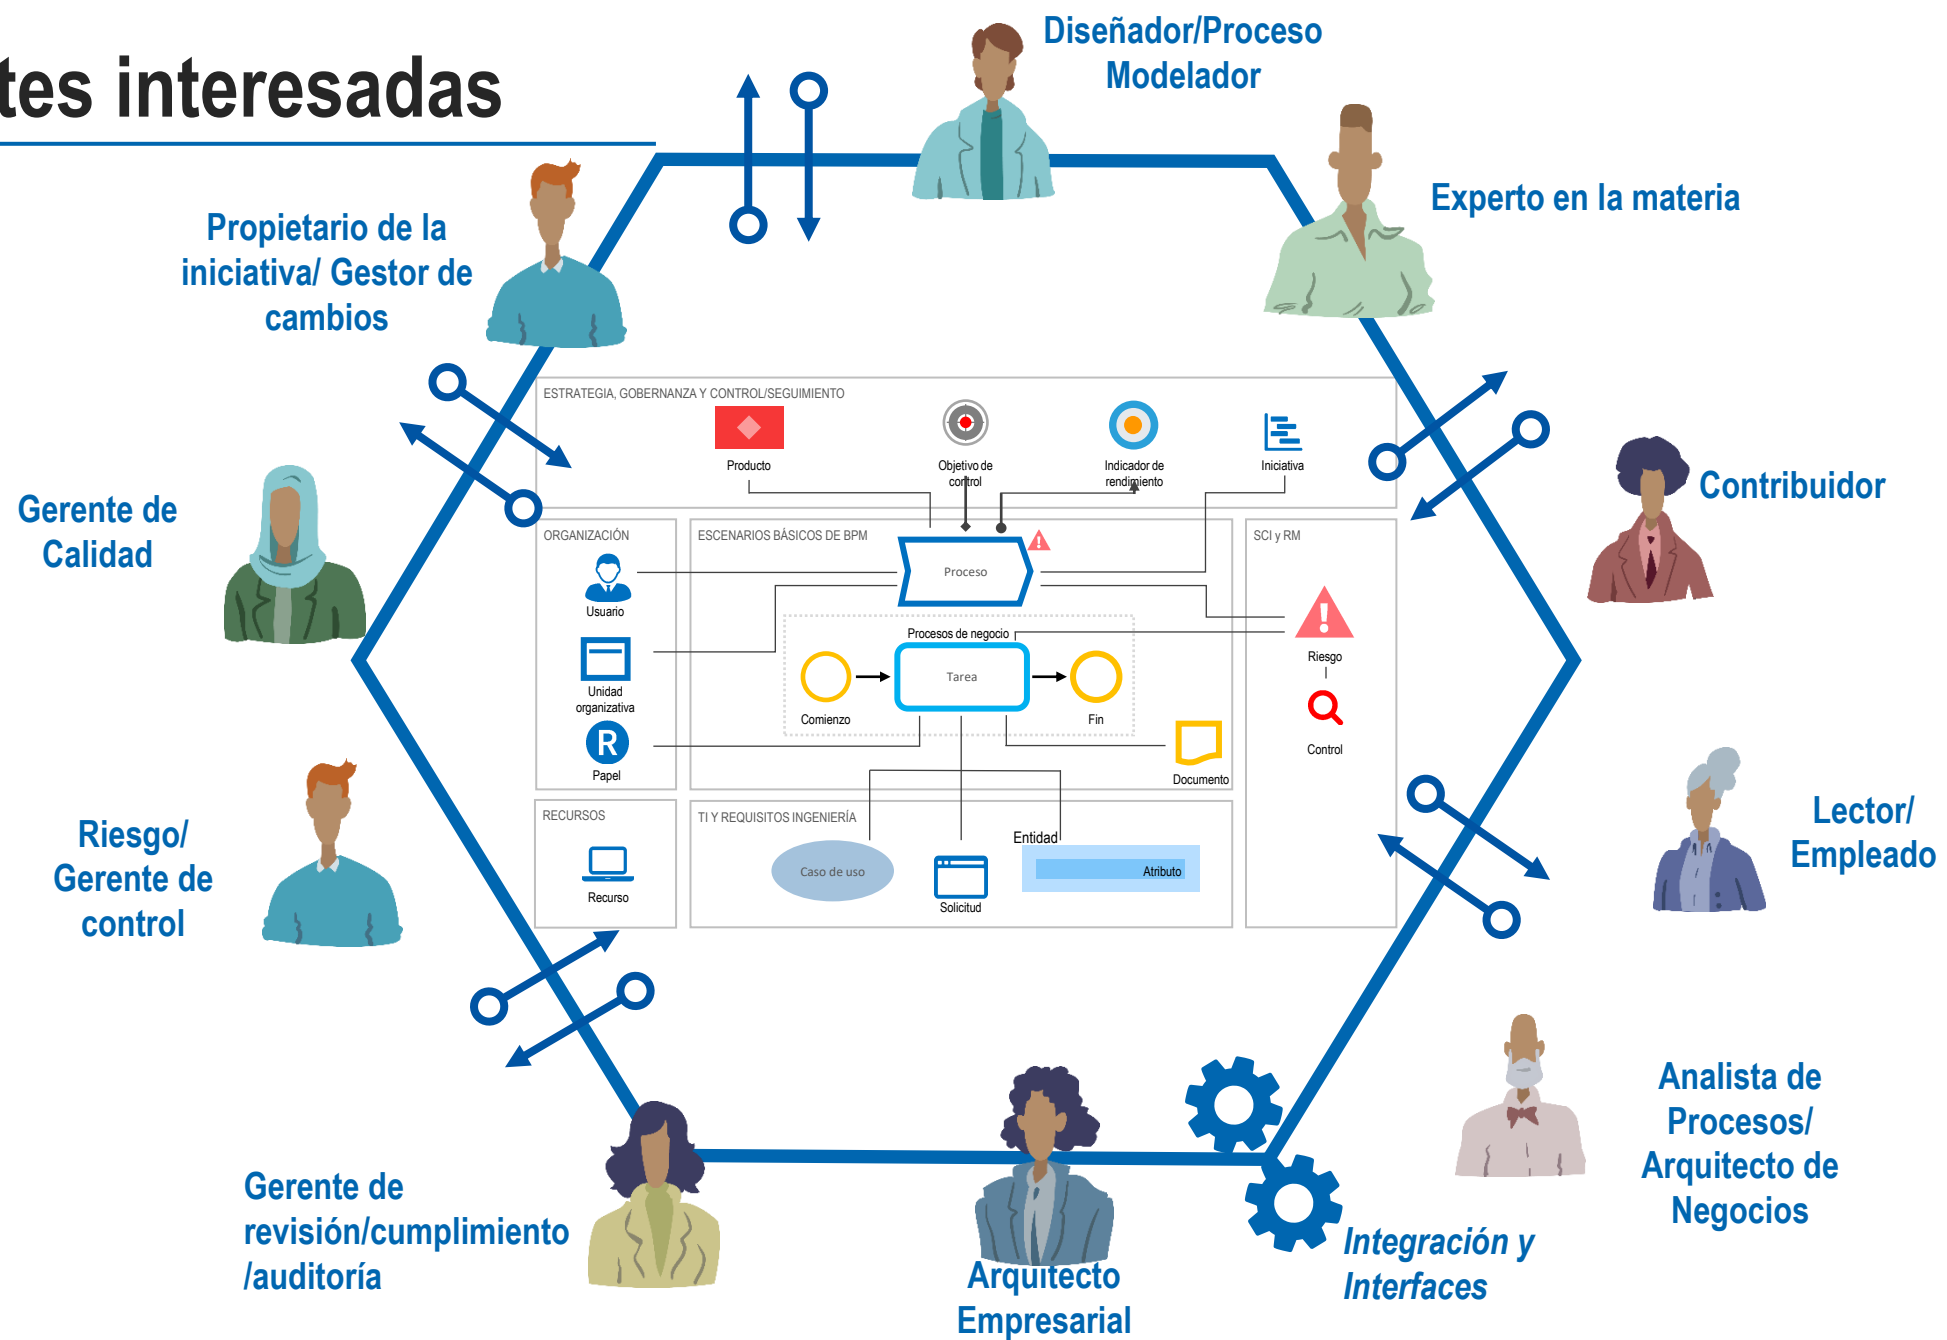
tes interesadas

Diseñador/Proceso Modelador

Experto en la materia

Propietario de la iniciativa/ Gestor de cambios

Gerente de Calidad

Contribuidor

Riesgo/ Gerente de control

Lector/ Empleado

Analista de Procesos/ Arquitecto de Negocios

Gerente de revisión/cumplimiento /auditoría

Arquitecto Empresarial

Integración y Interfaces

ESTRATEGIA, GOBERNANZA Y CONTROL/SEGUIMIENTO
Producto
Objetivo de control
Indicador de rendimiento
Iniciativa

ORGANIZACIÓN
Usuario
Unidad organizativa
Papel

ESCENARIOS BÁSICOS DE BPM
Proceso
Procesos de negocio
Comienzo
Tarea
Fin
Documento

SCI y RM
Riesgo
Control

RECURSOS
Recurso

TI Y REQUISITOS INGENIERÍA
Caso de uso
Solicitud
Entidad
Atributo